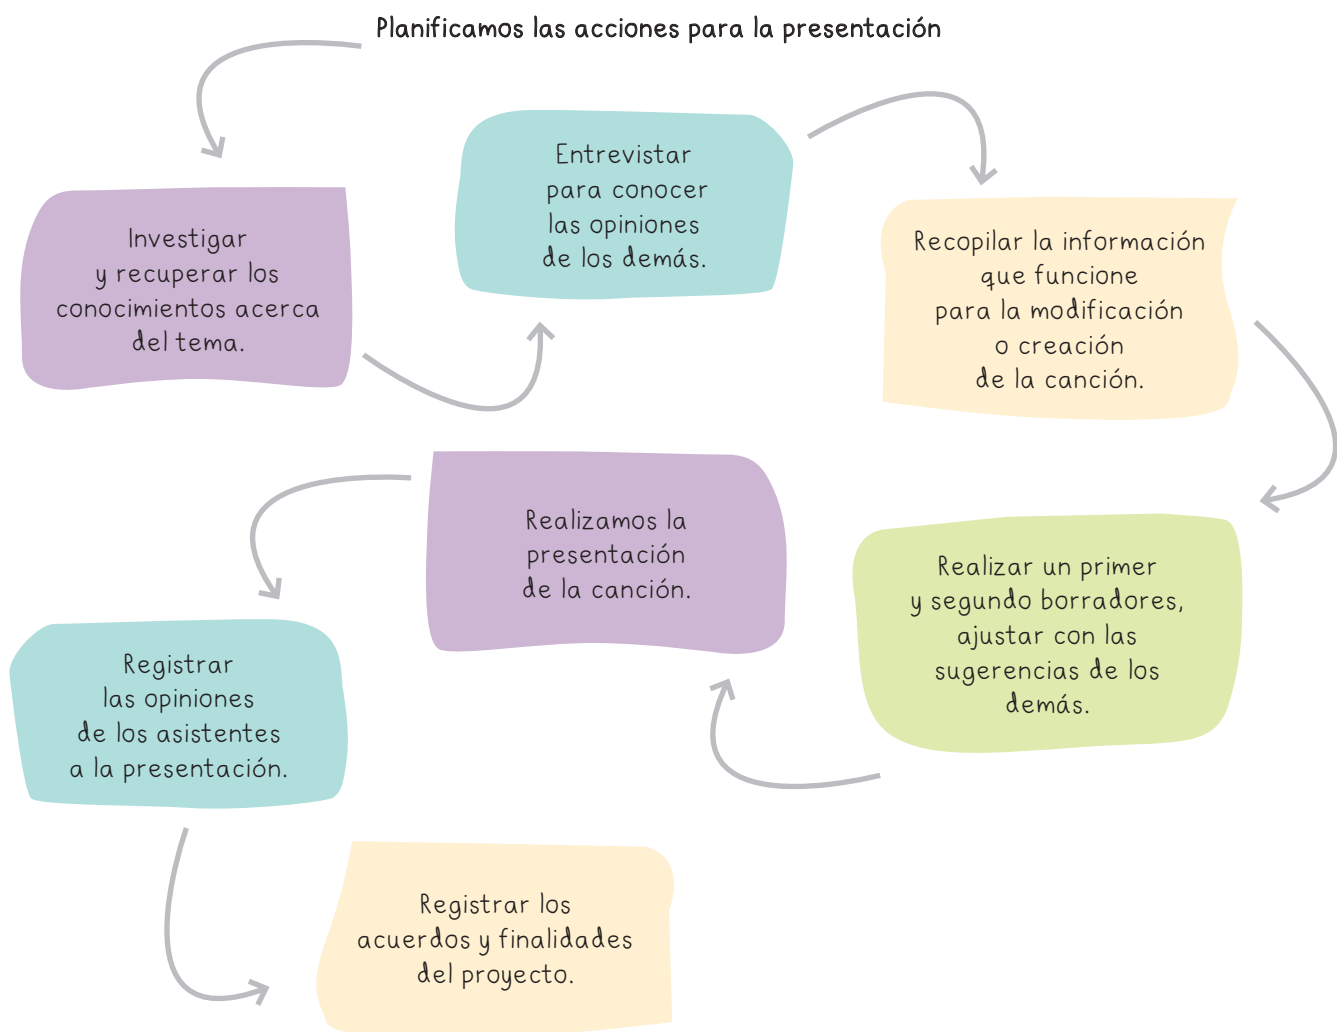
Planificamos las acciones para la presentación

Investigar y recuperar los conocimientos acerca del tema.

Entrevistar para conocer las opiniones de los demás.

Recopilar la información que funcione para la modificación o creación de la canción.

Realizar un primer y segundo borradores, ajustar con las sugerencias de los demás.

Realizamos la presentación de la canción.

Registrar las opiniones de los asistentes a la presentación.

Registrar los acuerdos y finalidades del proyecto.